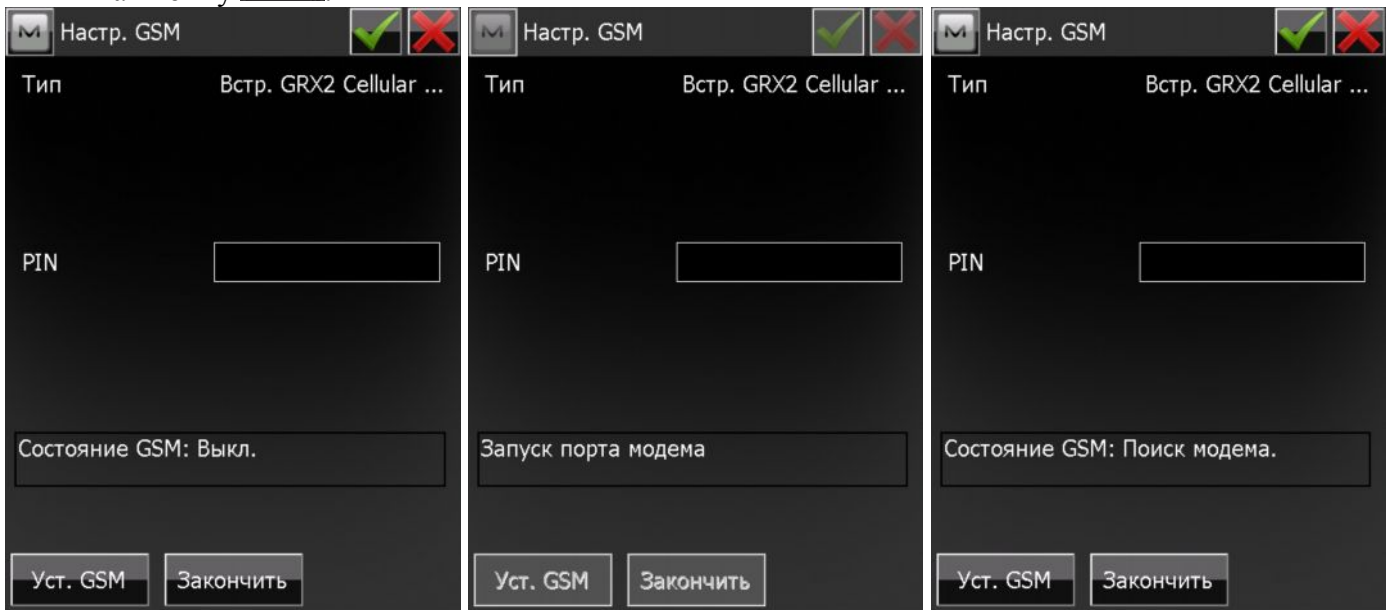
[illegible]

M Настр. GSM

Тип Встр. GRX2 Cellular ...

PIN

Состояние GSM: Выкл.

Уст. GSM Закончить

M Настр. GSM

Тип Встр. GRX2 Cellular ...

PIN

Запуск порта модема

Уст. GSM Закончить

M Настр. GSM

Тип Встр. GRX2 Cellular ...

PIN

Состояние GSM: Поиск модема.

Уст. GSM Закончить